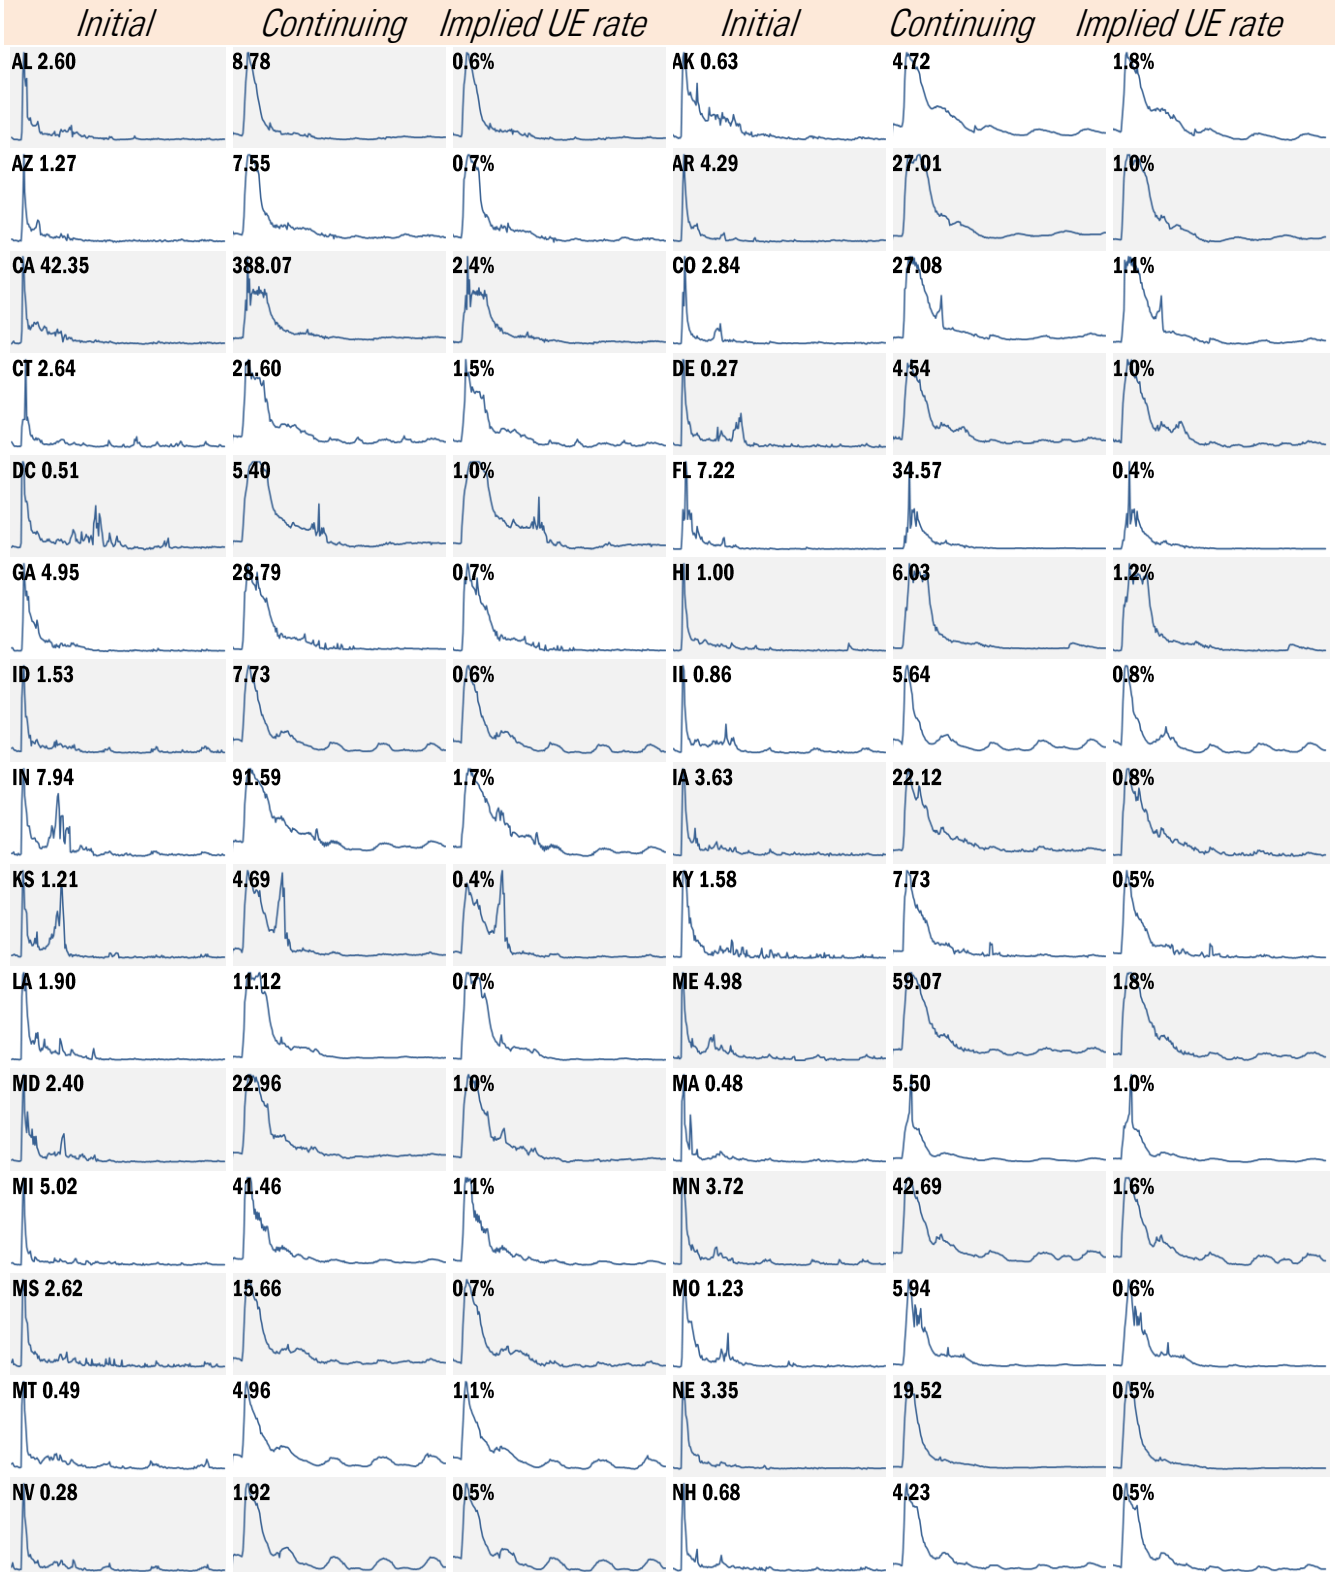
| Initial | Continuing | Implied UE rate | Initial | Continuing | Implied UE rate |
|---|---|---|---|---|---|
| AL 2.60 | 8.78 | 0.6% | AK 0.63 | 4.72 | 1.8% |
| AZ 1.27 | 7.55 | 0.7% | AR 4.29 | 27.01 | 1.0% |
| CA 42.35 | 388.07 | 2.4% | CO 2.84 | 27.08 | 1.1% |
| CT 2.64 | 21.60 | 1.5% | DE 0.27 | 4.54 | 1.0% |
| DC 0.51 | 5.40 | 1.0% | FL 7.22 | 34.57 | 0.4% |
| GA 4.95 | 28.79 | 0.7% | HI 1.00 | 6.03 | 1.2% |
| ID 1.53 | 7.73 | 0.6% | IL 0.86 | 5.64 | 0.8% |
| IN 7.94 | 91.59 | 1.7% | IA 3.63 | 22.12 | 0.8% |
| KS 1.21 | 4.69 | 0.4% | KY 1.58 | 7.73 | 0.5% |
| LA 1.90 | 11.12 | 0.7% | ME 4.98 | 59.07 | 1.8% |
| MD 2.40 | 22.96 | 1.0% | MA 0.48 | 5.50 | 1.0% |
| MI 5.02 | 41.46 | 1.1% | MN 3.72 | 42.69 | 1.6% |
| MS 2.62 | 15.66 | 0.7% | MO 1.23 | 5.94 | 0.6% |
| MT 0.49 | 4.96 | 1.1% | NE 3.35 | 19.52 | 0.5% |
| NV 0.28 | 1.92 | 0.5% | NH 0.68 | 4.23 | 0.5% |